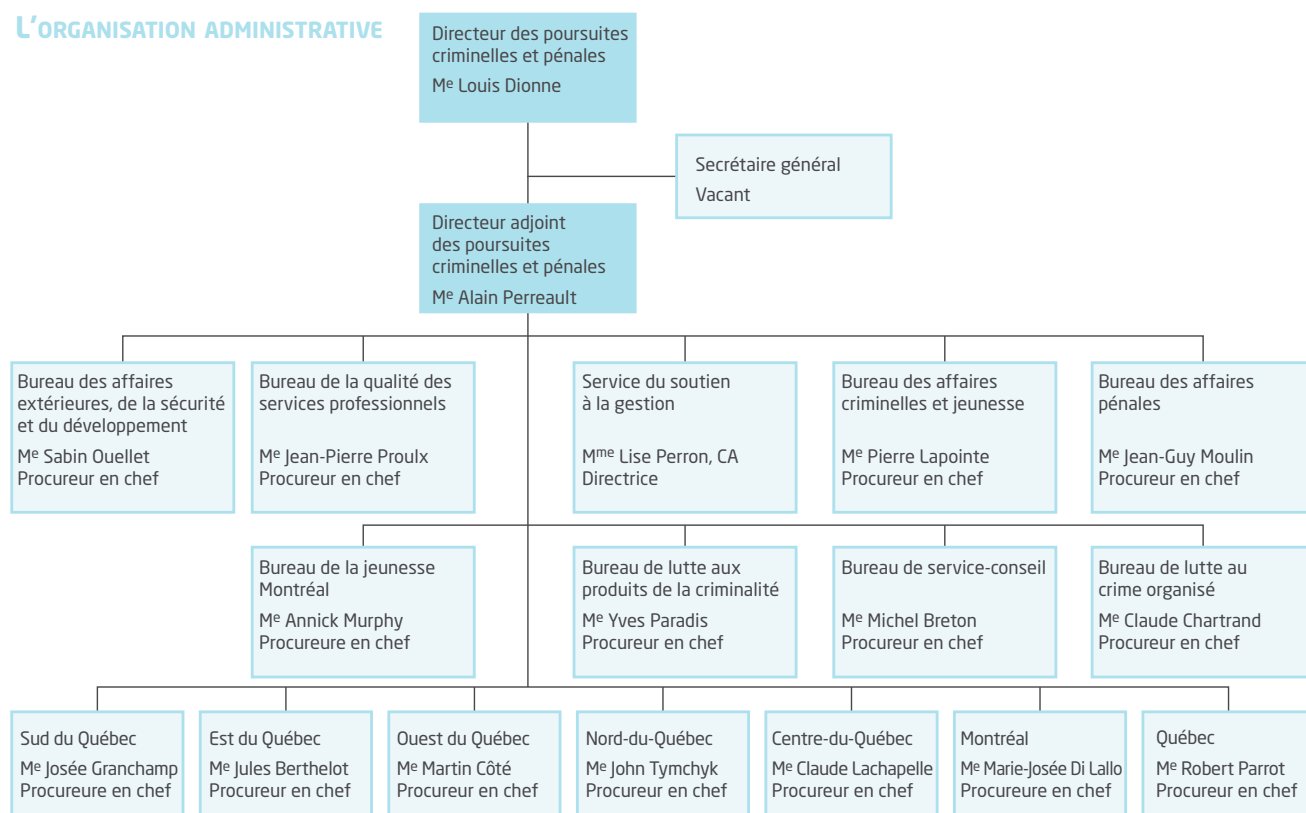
L'organisation administrative

Directeur des poursuites criminelles et pénales
M$^e$ Louis Dionne

Secrétaire général
Vacant

Directeur adjoint des poursuites criminelles et pénales
M$^e$ Alain Perreault

Bureau des affaires extérieures, de la sécurité et du développement
M$^e$ Sabin Ouellet
Procureur en chef

Bureau de la qualité des services professionnels
M$^e$ Jean-Pierre Proulx
Procureur en chef

Service du soutien à la gestion
M$^{me}$ Lise Perron, CA
Directrice

Bureau des affaires criminelles et jeunesse
M$^e$ Pierre Lapointe
Procureur en chef

Bureau des affaires pénales
M$^e$ Jean-Guy Moulin
Procureur en chef

Bureau de la jeunesse Montréal
M$^e$ Annick Murphy
Procureure en chef

Bureau de lutte aux produits de la criminalité
M$^e$ Yves Paradis
Procureur en chef

Bureau de service-conseil
M$^e$ Michel Breton
Procureur en chef

Bureau de lutte au crime organisé
M$^e$ Claude Chartrand
Procureur en chef

Sud du Québec
M$^e$ Josée Granchamp
Procureure en chef

Est du Québec
M$^e$ Jules Berthelot
Procureur en chef

Ouest du Québec
M$^e$ Martin Côté
Procureur en chef

Nord-du-Québec
M$^e$ John Tymchyk
Procureur en chef

Centre-du-Québec
M$^e$ Claude Lachapelle
Procureur en chef

Montréal
M$^e$ Marie-Josée Di Lallo
Procureure en chef

Québec
M$^e$ Robert Parrot
Procureur en chef